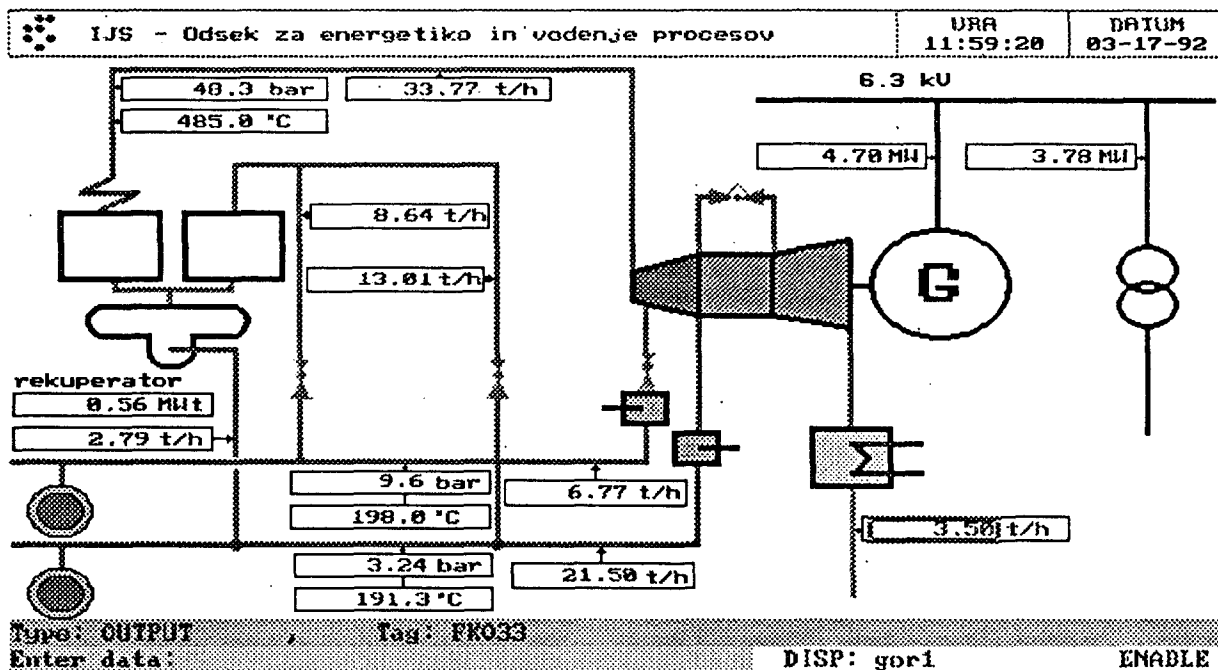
IJS - Odsek za energetiko in vodenje procesov

URA
11:59:20

DATUM
03-17-92

40.3 bar

33.77 t/h

485.0 °C

6.3 kV

4.70 MW

3.78 MW

8.64 t/h

13.01 t/h

G

rekuperator

0.56 MWt

2.79 t/h

Σ

9.6 bar

6.77 t/h

198.0 °C

3.50 t/h

3.24 bar

21.50 t/h

191.3 °C

Type: OUTPUT , Tag: FK033
Enter data:

DISP: gor1

ENABLE